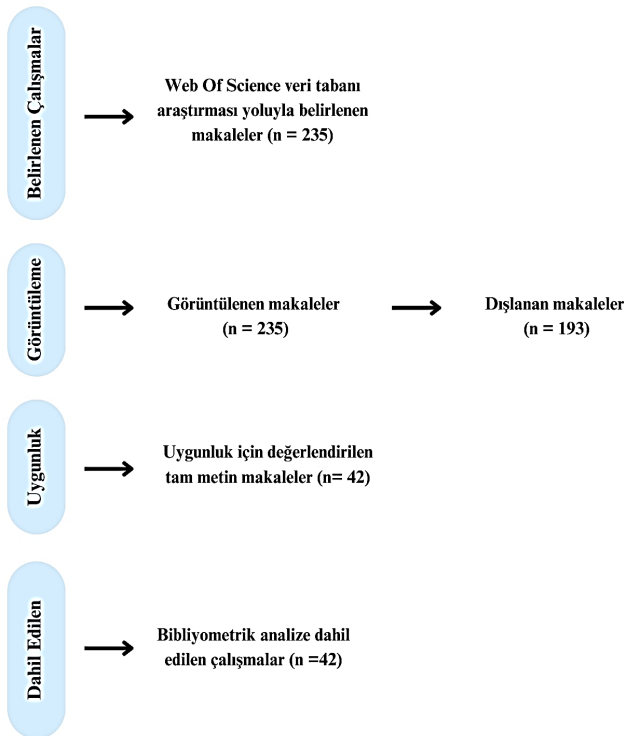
Belirlenen Çalışmalar

Web Of Science veri tabanı araştırması yoluyla belirlenen makaleler (n = 235)

Görüntüleme

Görüntülenen makaleler (n = 235)

Dışlanan makaleler (n = 193)

Uygunluk

Uygunluk için değerlendirilen tam metin makaleler (n= 42)

Dahil Edilen

Bibliyometrik analize dahil edilen çalışmalar (n =42)